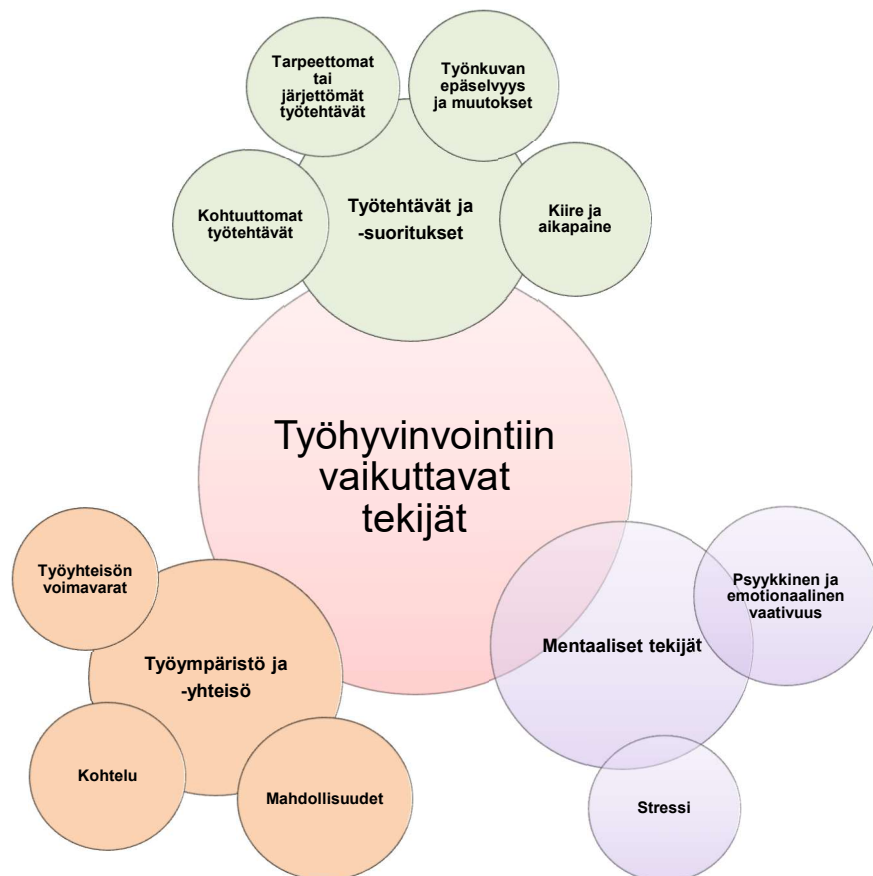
Tarpeettomat tai järjettömät työtehtävät

Työnkuvan epäselvyys ja muutokset

Kohtuuttomat työtehtävät

Työtehtävät ja -suoritukset

Kiire ja aikapaine

Työhyvinvointiin vaikuttavat tekijät

Työyhteisön voimavarat

Työympäristö ja -yhteisö

Kohtelu

Mahdollisuudet

Psyykkinen ja emotionaalinen vaativuus

Mentaaliset tekijät

Stressi